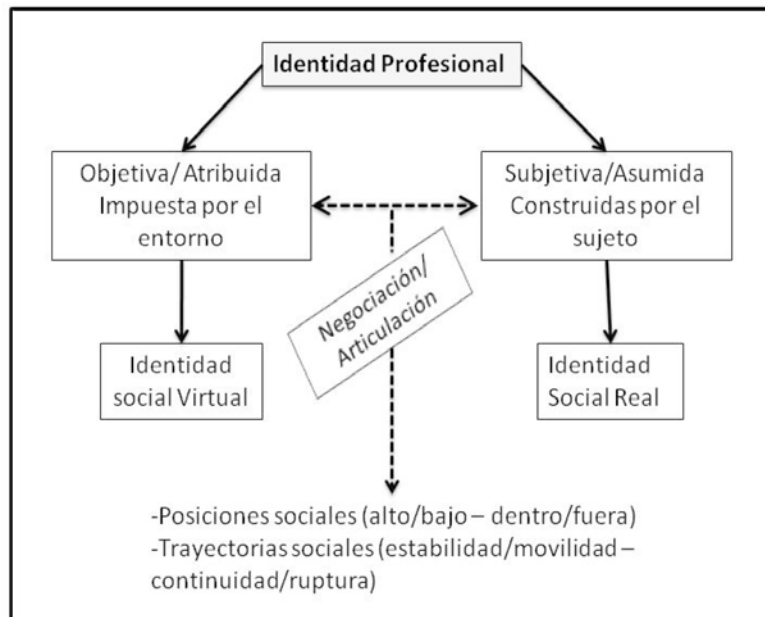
Identidad Profesional

Objetiva/ Atribuida Impuesta por el entorno

Subjetiva/Asumida Construidas por el sujeto

Negociación/ Articulación

Identidad social Virtual

Identidad Social Real

-Posiciones sociales (alto/bajo – dentro/fuera)
-Trayectorias sociales (estabilidad/movilidad – continuidad/ruptura)